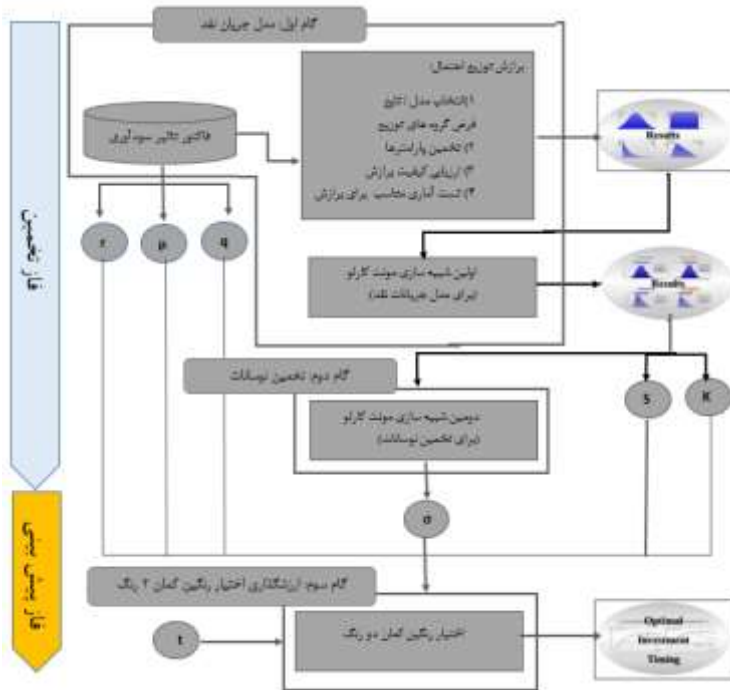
گام اول: مدل جریان نقد

برازش توزیع احتمال
۱) انتخاب مدل آماری
فرض گروه های توزیع
۲) تخمین پارامترها
۳) ارزیابی کیفیت برازش
۴) تست آماری مناسب برای برازش

فاکتور تاثیر سودآوری

Results

r
μ
q

اولین شبیه سازی مونت کارلو
(برای مدل جریانات نقد)

Results

گام دوم: تخمین نوسانات

دومین شبیه سازی مونت کارلو
(برای تخمین نوسانات)

S
K

σ

گام سوم: ارزشگذاری اختیار رنگین کمان ۲ رنگ

t

اختیار رنگین کمان دو رنگ

Optimal
Investment
Timing

فاز تخمین

فاز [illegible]